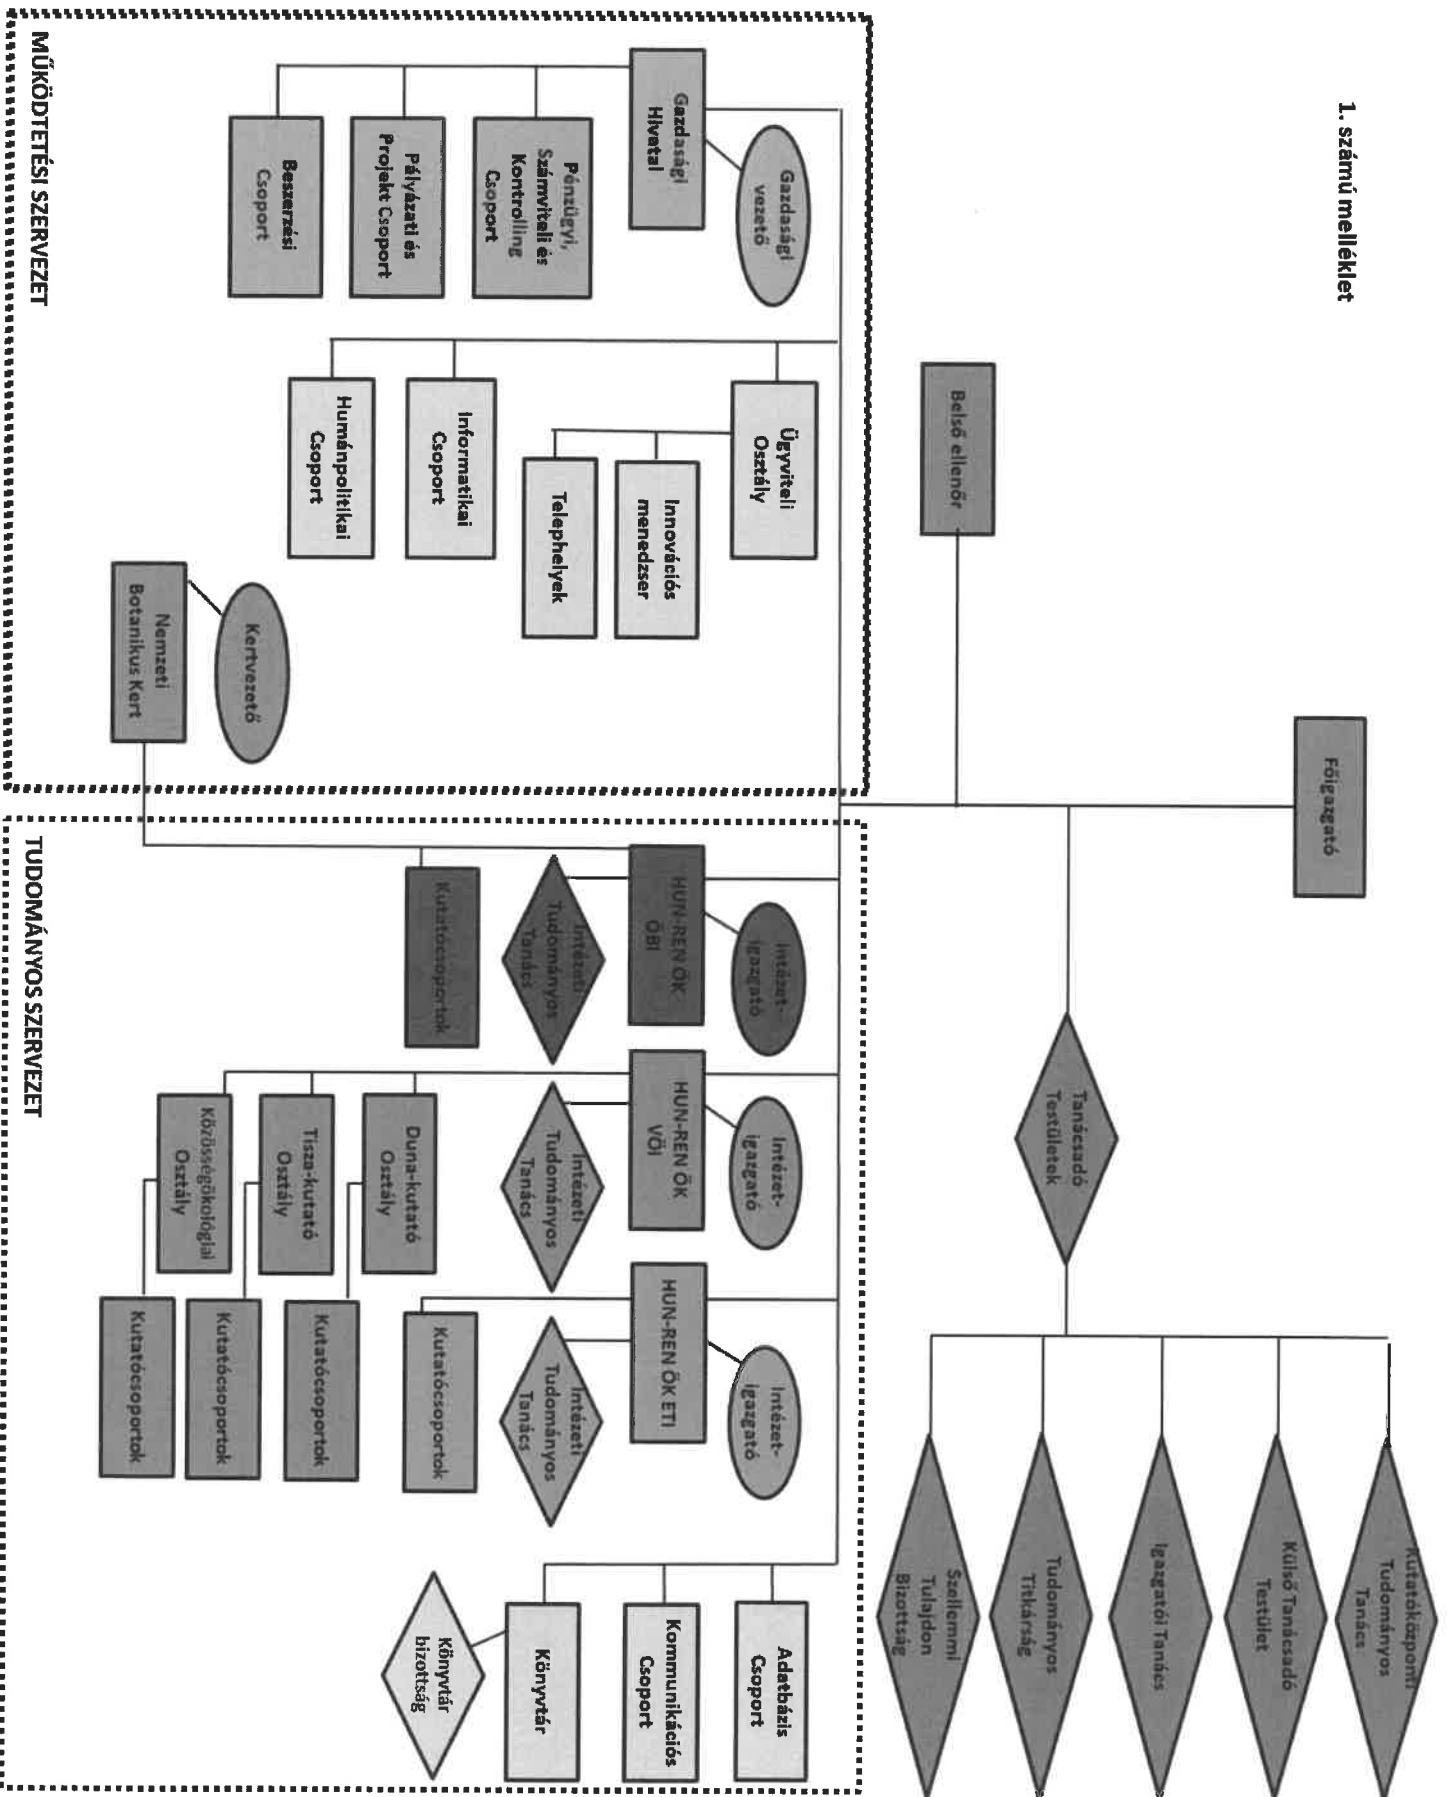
1. számú melléklet

Főigazgató

Belső ellenőr

Tanácsadó Testületek

Kutatóközponti Tudományos Tanács

Külső Tanácsadó Testület

Igazgatói Tanács

Tudományos Titkárság

Szellemi Tulajdon Bizottság

MŰKÖDTETÉSI SZERVEZET

Gazdasági vezető

Gazdasági Hivatal

Pénzügyi, Számviteli és Kontrolling Csoport

Pályázati és Projekt Csoport

Beszerzési Csoport

Ügyviteli Osztály

Innovációs menedzser

Telephelyek

Informatikai Csoport

Humánpolitikai Csoport

Kertvezető

Nemzeti Botanikus Kert

TUDOMÁNYOS SZERVEZET

Intézet-igazgató

HUN-REN ÖK ÖBI

Intézeti Tudományos Tanács

Kutatócsoportok

Intézet-igazgató

HUN-REN ÖK VÖI

Intézeti Tudományos Tanács

Duna-kutató Osztály

Tisza-kutató Osztály

Közösségökológiai Osztály

Kutatócsoportok

Kutatócsoportok

Kutatócsoportok

Intézet-igazgató

HUN-REN ÖK ETI

Intézeti Tudományos Tanács

Kutatócsoportok

Adatbázis Csoport

Kommunikációs Csoport

Könyvtár

Könyvtár bizottság